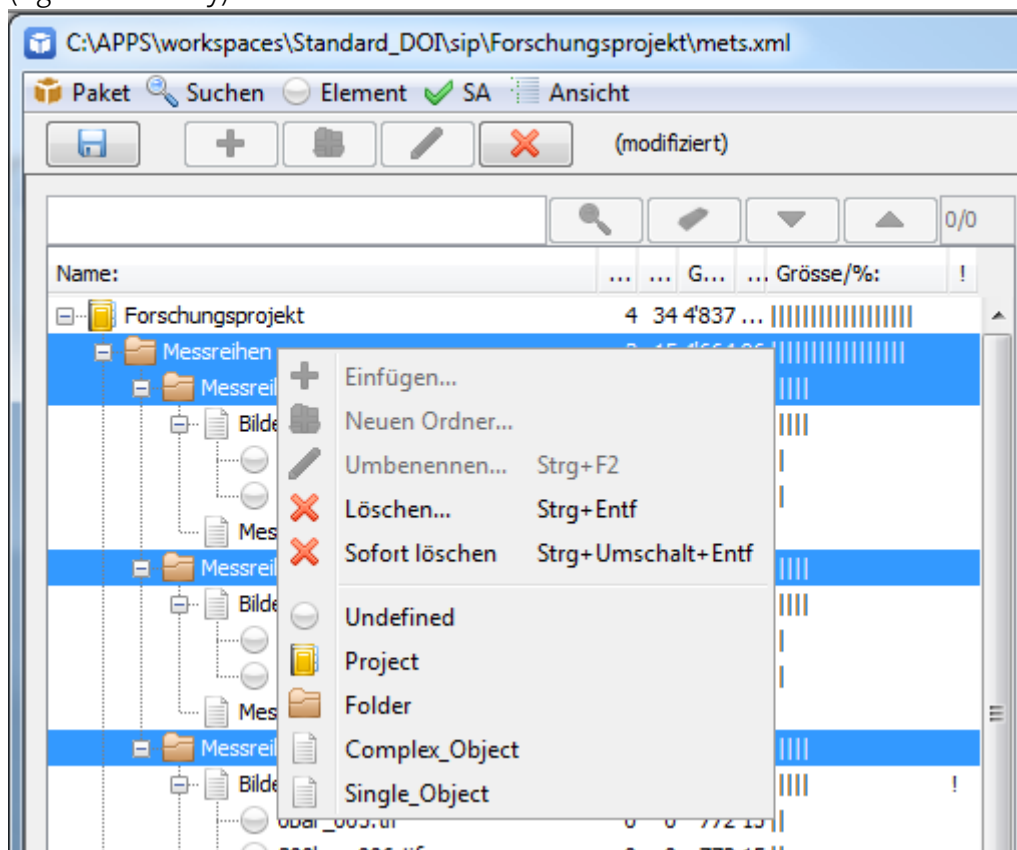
C:\APPS\workspaces\Standard_DOI\sip\Forschungsprojekt\mets.xml

Paket Suchen Element SA Ansicht

(modifiziert)

0/0

| Name: | ... | ... | G... | ... | Grösse/%: | ! |
|---|---|---|---|---|---|---|
| Forschungsprojekt | 4 | 34 | 4'837 | ... | |||||||||||||||||| | |
| Messreihen | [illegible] | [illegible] | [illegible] | | ||||||||||||||||| | |
| Messrei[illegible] | | | | | |||| | |
| Bilde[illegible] | | | | | |||| | |
| Mes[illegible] | | | | | | |
| Messrei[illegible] | | | | | |||| | |
| Bilde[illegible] | | | | | |||| | |
| Mes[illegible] | | | | | | |
| Messrei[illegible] | | | | | |||| | |
| Bilde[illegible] | | | | | |||| | ! |

Einfügen...
Neuen Ordner...
Umbenennen... Strg+F2
Löschen... Strg+Entf
Sofort löschen Strg+Umschalt+Entf
Undefined
Project
Folder
Complex_Object
Single_Object